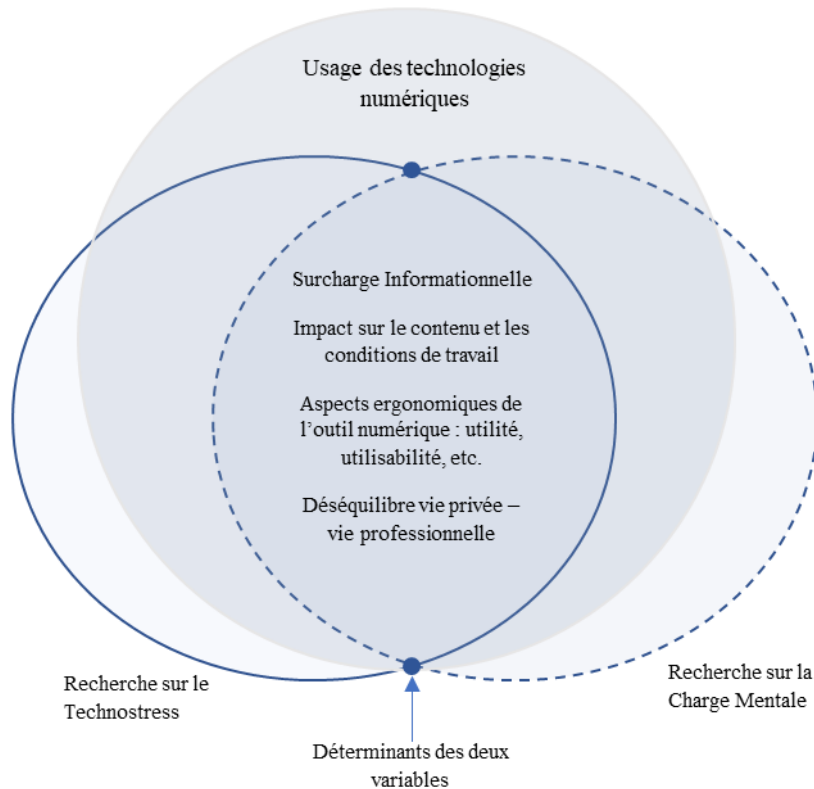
Usage des technologies numériques

Surcharge Informationnelle

Impact sur le contenu et les conditions de travail

Aspects ergonomiques de l'outil numérique : utilité, utilisabilité, etc.

Déséquilibre vie privée – vie professionnelle

Recherche sur le Technostress

Recherche sur la Charge Mentale

Déterminants des deux variables